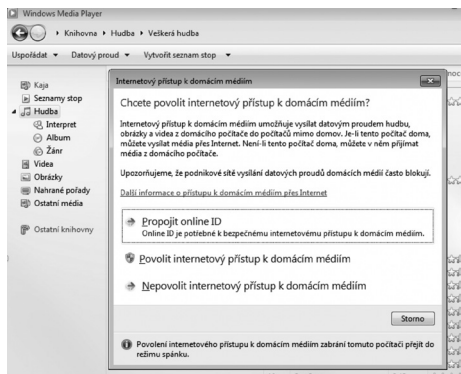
Windows Media Player

Knihovna ▸ Hudba ▸ Veškerá hudba

Uspořádat ▾ Datový proud ▾ Vytvořit seznam stop ▾

Kaja
Seznamy stop
Hudba
Interpret
Album
Žánr
Videa
Obrázky
Nahrané pořady
Ostatní média

Ostatní knihovny

Internetový přístup k domácím médiím

Chcete povolit internetový přístup k domácím médiím?

Internetový přístup k domácím médiím umožňuje vysílat datovým proudem hudbu, obrázky a videa z domácího počítače do počítačů mimo domov. Je-li tento počítač doma, můžete vysílat média přes Internet. Není-li tento počítač doma, můžete v něm přijímat média z domácího počítače.

Upozorňujeme, že podnikové sítě vysílání datových proudů domácích médií často blokují.

Další informace o přístupu k domácím médiím přes Internet

Propojit online ID
Online ID je potřebné k bezpečnému internetovému přístupu k domácím médiím.

Povolit internetový přístup k domácím médiím

Nepovolit internetový přístup k domácím médiím

Storno

Povolení internetového přístupu k domácím médiím zabrání tomuto počítači přejít do režimu spánku.